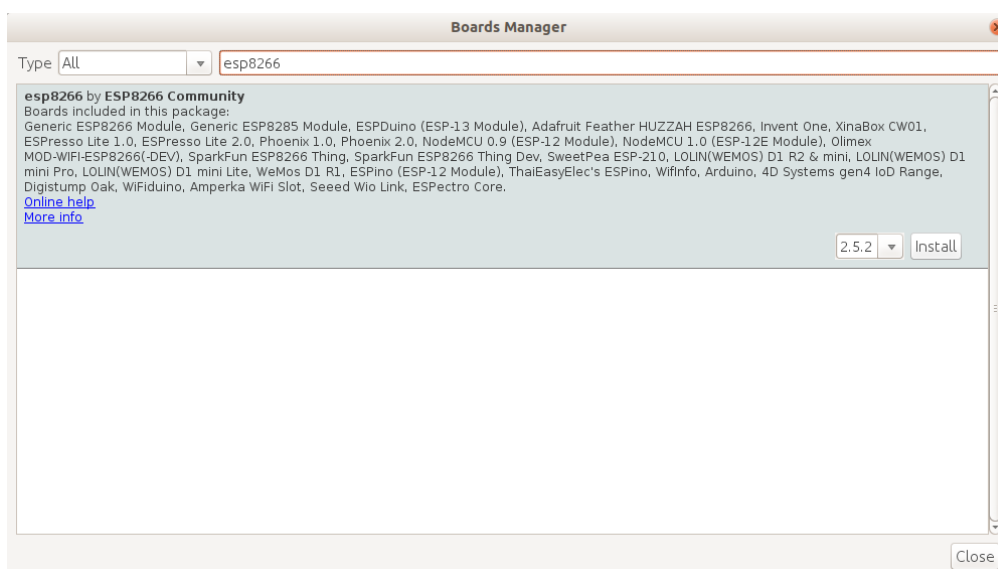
Boards Manager

Type All esp8266

esp8266 by ESP8266 Community
Boards included in this package:
Generic ESP8266 Module, Generic ESP8285 Module, ESPDuino (ESP-13 Module), Adafruit Feather HUZZAH ESP8266, Invent One, XinaBox CW01, ESPresso Lite 1.0, ESPresso Lite 2.0, Phoenix 1.0, Phoenix 2.0, NodeMCU 0.9 (ESP-12 Module), NodeMCU 1.0 (ESP-12E Module), Olimex MOD-WIFI-ESP8266(-DEV), SparkFun ESP8266 Thing, SparkFun ESP8266 Thing Dev, SweetPea ESP-210, LOLIN(WEMOS) D1 R2 & mini, LOLIN(WEMOS) D1 mini Pro, LOLIN(WEMOS) D1 mini Lite, WeMos D1 R1, ESPino (ESP-12 Module), ThaiEasyElec's ESPino, WifInfo, Arduino, 4D Systems gen4 IoD Range, Digistump Oak, WiFiduino, Amperka WiFi Slot, Seeed Wio Link, ESPectro Core.
Online help
More info

2.5.2 Install

Close